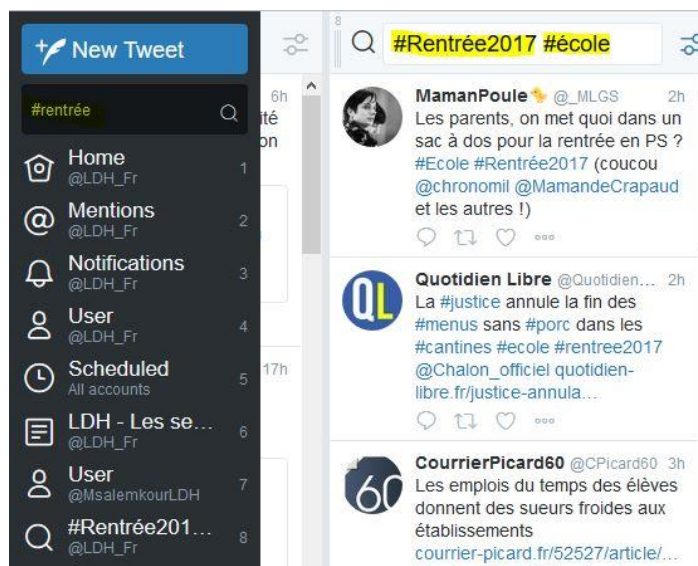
New Tweet

#rentrée

Home
@LDH_Fr
1

Mentions
@LDH_Fr
2

Notifications
@LDH_Fr
3

User
@LDH_Fr
4

Scheduled
All accounts
5

LDH - Les se…
@LDH_Fr
6

User
@MsalemkourLDH
7

#Rentrée201…
@LDH_Fr
8

6h
té
on

17h

8
#Rentrée2017 #école

MamanPoule @_MLGS 2h
Les parents, on met quoi dans un sac à dos pour la rentrée en PS ? #Ecole #Rentrée2017 (coucou @chronomil @MamandeCrapaud et les autres !)

Quotidien Libre @Quotidien… 2h
La #justice annule la fin des #menus sans #porc dans les #cantines #ecole #rentree2017 @Chalon_officiel quotidien-libre.fr/justice-annula…

CourrierPicard60 @CPicard60 3h
Les emplois du temps des élèves donnent des sueurs froides aux établissements
courrier-picard.fr/52527/article/…